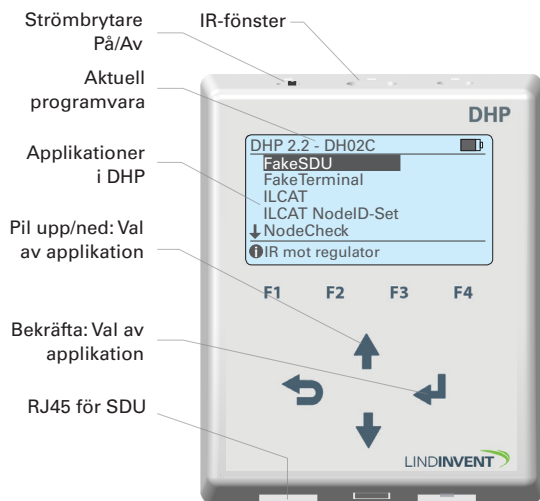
Strömbrytare På/Av

IR-fönster

Aktuell programvara

DHP

DHP 2.2 - DH02C
FakeSDU
FakeTerminal
ILCAT
ILCAT NodeID-Set
↓ NodeCheck
IR mot regulator

Applikationer i DHP

Pil upp/ned: Val av applikation

F1 F2 F3 F4

Bekräfta: Val av applikation

RJ45 för SDU

LINDINVENT